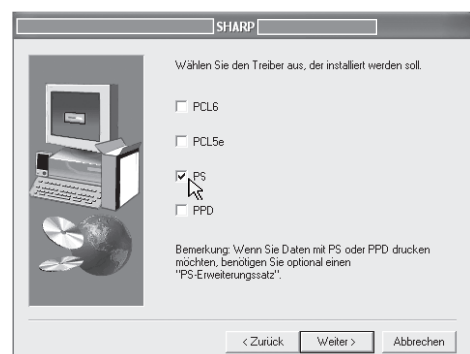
SHARP

Wählen Sie den Treiber aus, der installiert werden soll.

PCL6

PCL5e

PS

PPD

Bemerkung: Wenn Sie Daten mit PS oder PPD drucken möchten, benötigen Sie optional einen "PS-Erweiterungssatz".

< Zurück
Weiter >
Abbrechen